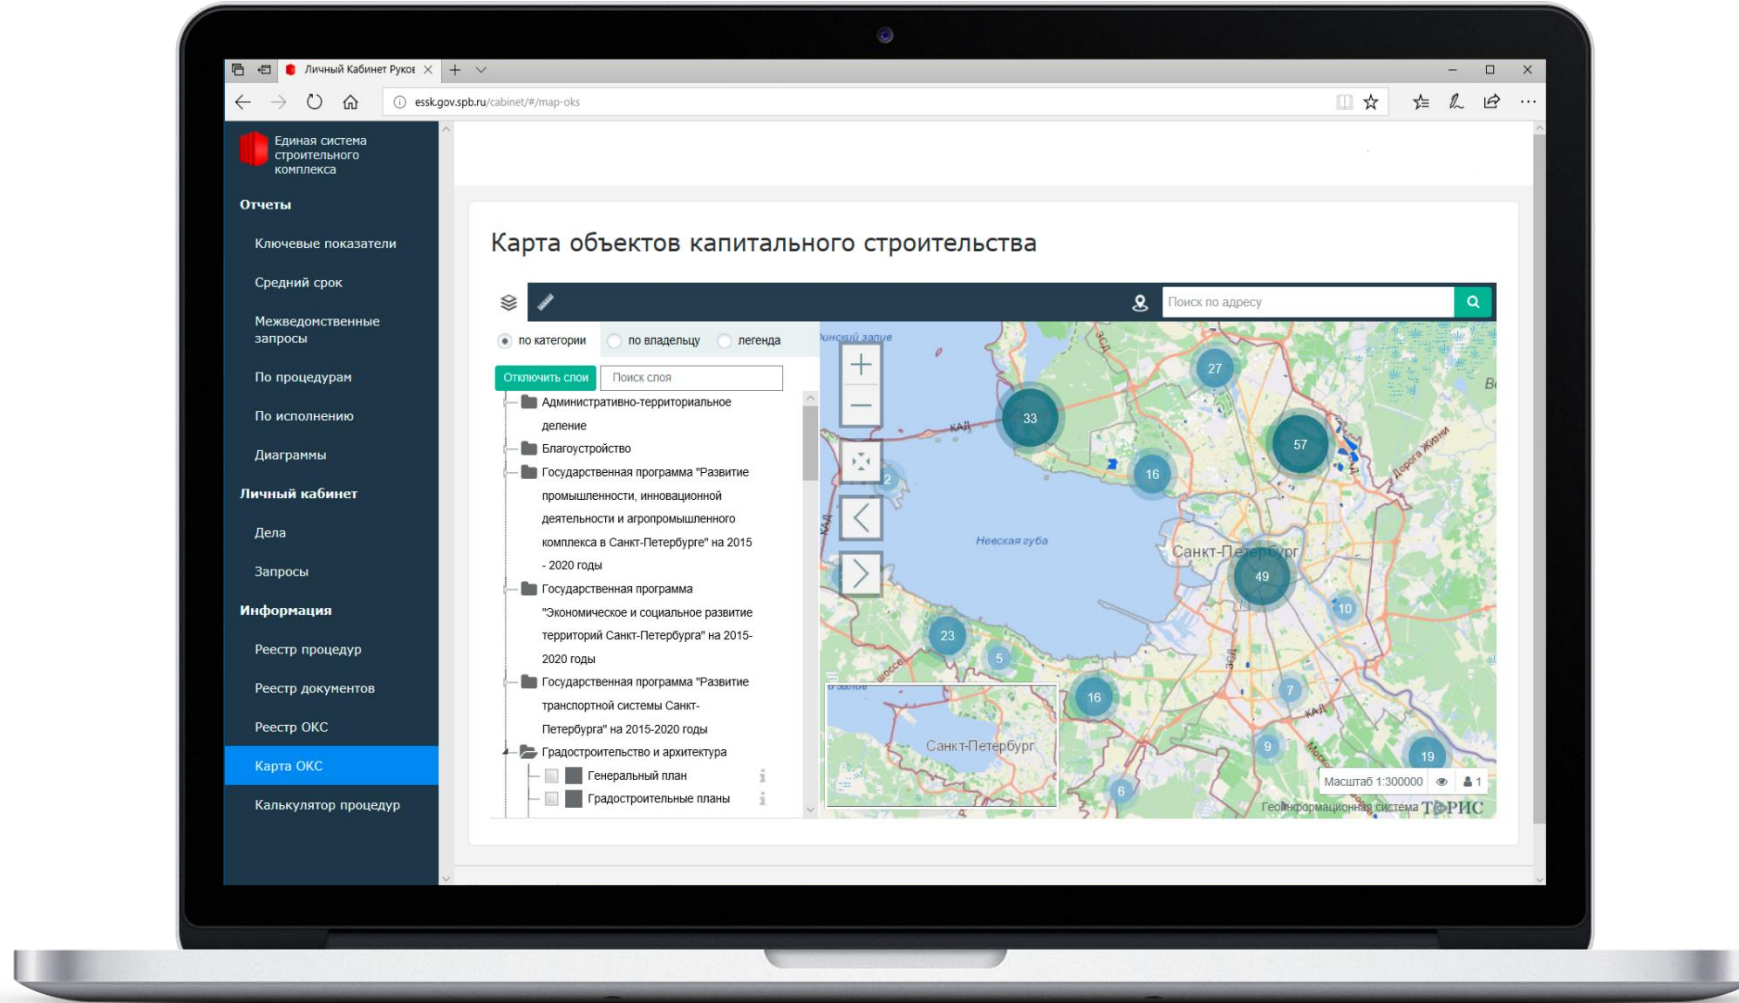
Личный Кабинет Руков

essk.gov.spb.ru/cabinet/#/map-oks

Единая система строительного комплекса

Отчеты

Ключевые показатели

Средний срок

Межведомственные запросы

По процедурам

По исполнению

Диаграммы

Личный кабинет

Дела

Запросы

Информация

Реестр процедур

Реестр документов

Реестр ОКС

Карта ОКС

Калькулятор процедур

Карта объектов капитального строительства

Поиск по адресу

по категории

по владельцу

легенда

Отключить слои

Поиск слоя

Административно-территориальное деление

Благоустройство

Государственная программа "Развитие промышленности, инновационной деятельности и агропромышленного комплекса в Санкт-Петербурге" на 2015 - 2020 годы

Государственная программа "Экономическое и социальное развитие территорий Санкт-Петербурга" на 2015-2020 годы

Государственная программа "Развитие транспортной системы Санкт-Петербурга" на 2015-2020 годы

Градостроительство и архитектура

Генеральный план

Градостроительные планы

КАД

Невская губа

Санкт-Петербург

Дорога жизни

27

33

57

16

2

49

10

23

5

16

7

9

19

6

Санкт-Петербург

Масштаб 1:300000

1

Геоинформационная система ТОРИС